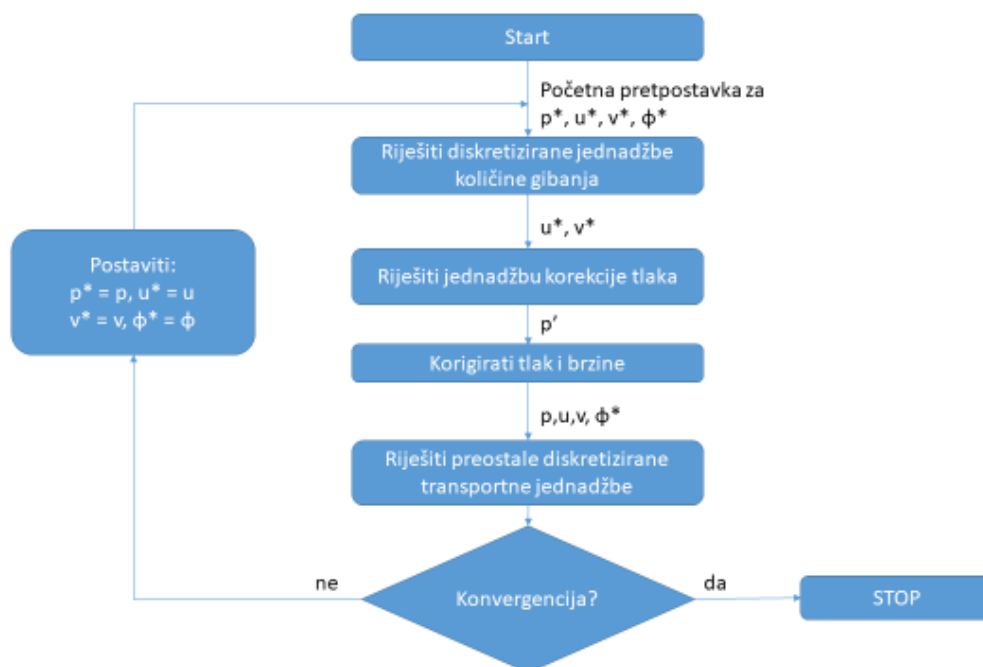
Start

Početna pretpostavka za p*, u*, v*, ϕ*

Riješiti diskretizirane jednadžbe količine gibanja

u*, v*

Riješiti jednadžbu korekcije tlaka

p′

Korigirati tlak i brzine

p,u,v, ϕ*

Riješiti preostale diskretizirane transportne jednadžbe

Konvergencija?

ne

da

STOP

Postaviti:
p* = p, u* = u
v* = v, ϕ* = ϕ